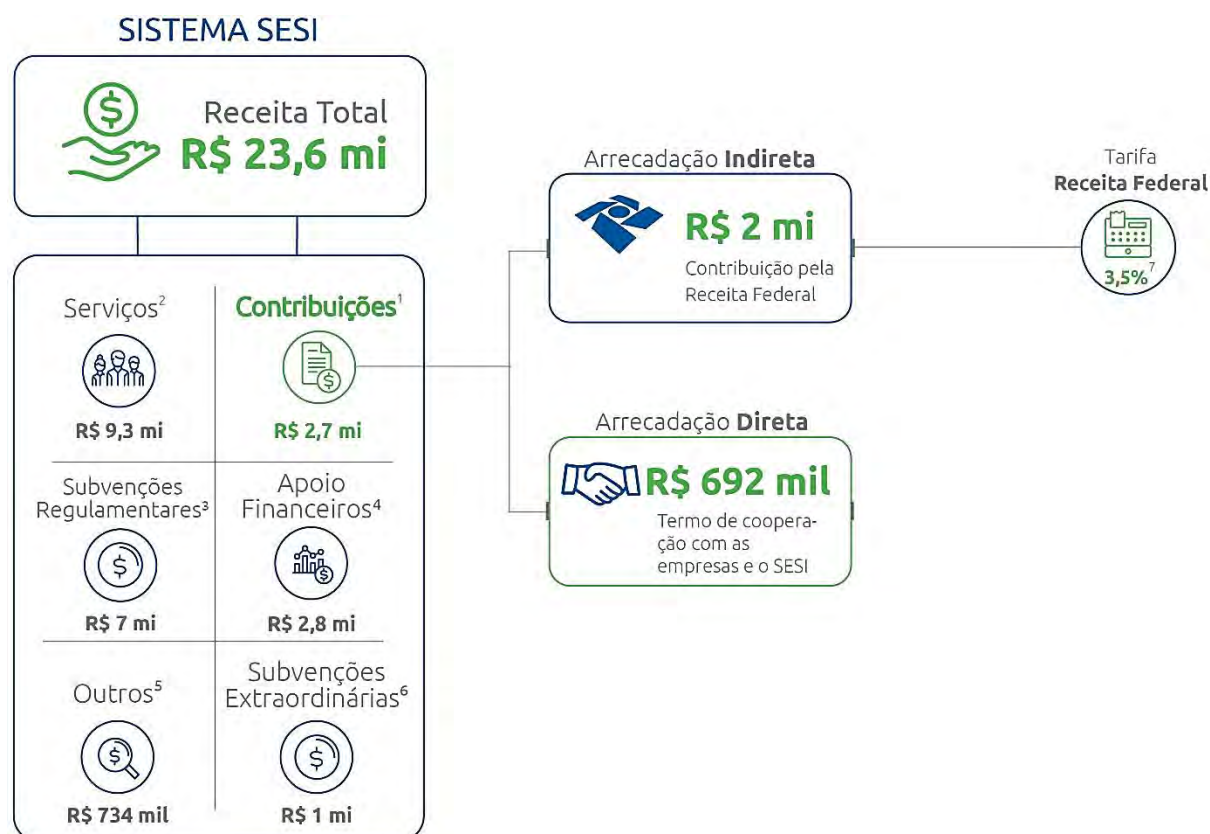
SISTEMA SESI

Receita Total
R$ 23,6 mi

Serviços$^2$
R$ 9,3 mi

Contribuições$^1$
R$ 2,7 mi

Subvenções Regulamentares$^3$
R$ 7 mi

Apoio Financeiros$^4$
R$ 2,8 mi

Outros$^5$
R$ 734 mil

Subvenções Extraordinárias$^6$
R$ 1 mi

Arrecadação Indireta
R$ 2 mi
Contribuição pela Receita Federal

Tarifa
Receita Federal
3,5%$^7$

Arrecadação Direta
R$ 692 mil
Termo de cooperação com as empresas e o SESI